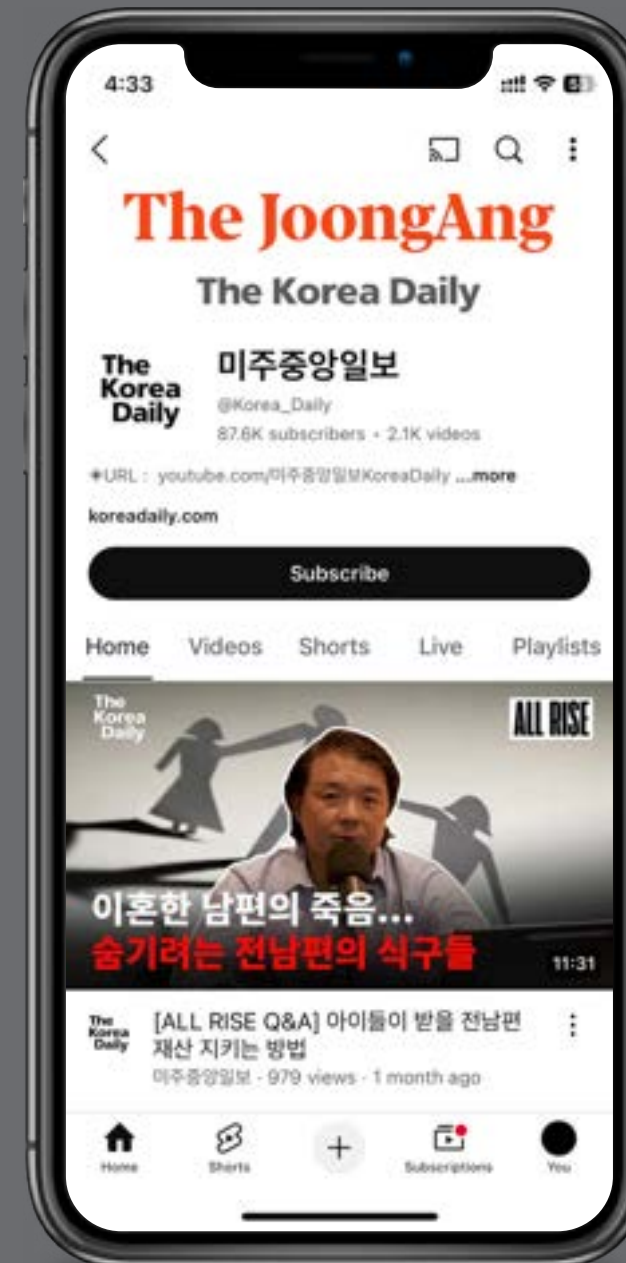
4:33

The JoongAng

The Korea Daily

The Korea Daily

미주중앙일보

@Korea_Daily

87.6K subscribers · 2.1K videos

★URL : youtube.com/미주중앙일보KoreaDaily ...more

koreadaily.com

Subscribe

Home Videos Shorts Live Playlists

The Korea Daily

ALL RISE

이혼한 남편의 죽음...
숨기려는 전남편의 식구들

11:31

The Korea Daily

[ALL RISE Q&A] 아이들이 받을 전남편 재산 지키는 방법

미주중앙일보 · 979 views · 1 month ago

Home Shorts Subscriptions You